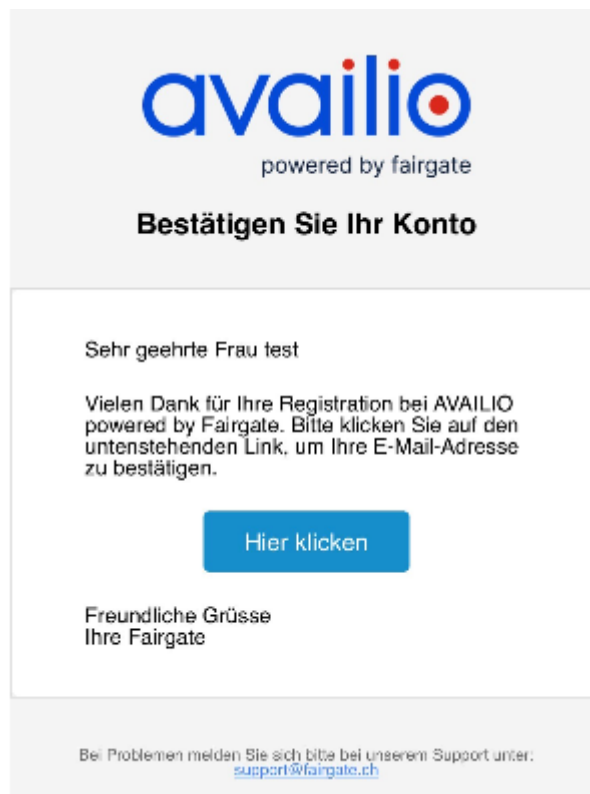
availio
powered by fairgate

Bestätigen Sie Ihr Konto

Sehr geehrte Frau test

Vielen Dank für Ihre Registration bei AVAILIO powered by Fairgate. Bitte klicken Sie auf den untenstehenden Link, um Ihre E-Mail-Adresse zu bestätigen.

Hier klicken

Freundliche Grüsse
Ihre Fairgate

Bei Problemen melden Sie sich bitte bei unserem Support unter: support@fairgate.ch